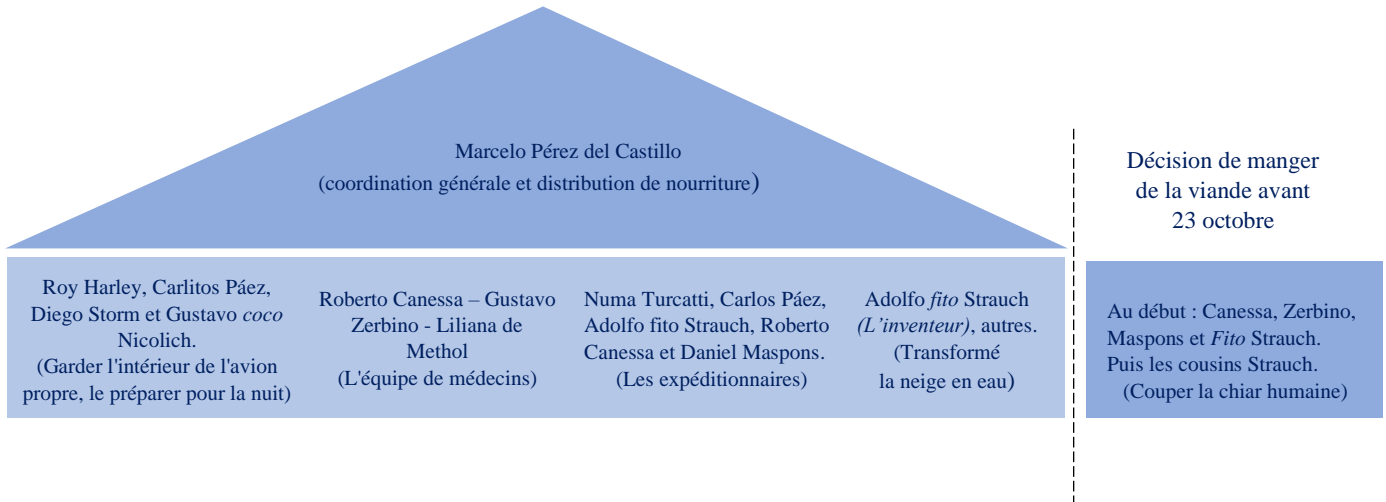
Marcelo Pérez del Castillo
(coordination générale et distribution de nourriture)

Décision de manger de la viande avant 23 octobre

Roy Harley, Carlitos Páez, Diego Storm et Gustavo *coco* Nicolich.
(Garder l'intérieur de l'avion propre, le préparer pour la nuit)

Roberto Canessa – Gustavo Zerbino - Liliana de Methol
(L'équipe de médecins)

Numa Turcatti, Carlos Páez, Adolfo fito Strauch, Roberto Canessa et Daniel Maspons.
(Les expéditionnaires)

Adolfo *fito* Strauch *(L'inventeur)*, autres.
(Transformé la neige en eau)

Au début : Canessa, Zerbino, Maspons et *Fito* Strauch.
Puis les cousins Strauch.
(Couper la chiar humaine)